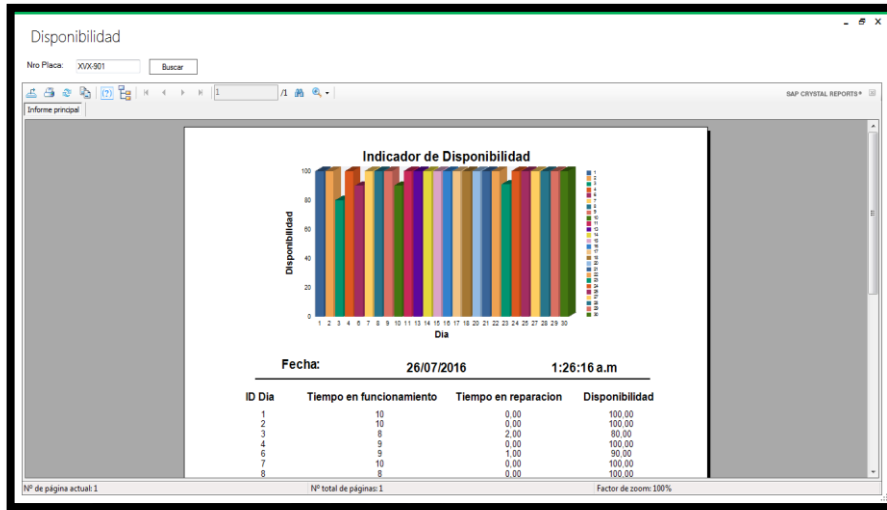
Disponibilidad

Nro Placa: XVX-901 Buscar

1 /1

SAP CRYSTAL REPORTS®

Informe principal

Indicador de Disponibilidad

Disponibilidad

100
80
60
40
20
0

1 2 3 4 6 7 8 9 10 11 13 14 15 16 17 18 20 21 22 23 24 25 27 28 29 30

Dia

Fecha: 26/07/2016 1:26:16 a.m

| ID Dia | Tiempo en funcionamiento | Tiempo en reparacion | Disponibilidad |
|---|---|---|---|
| 1 | 10 | 0,00 | 100,00 |
| 2 | 10 | 0,00 | 100,00 |
| 3 | 8 | 2,00 | 80,00 |
| 4 | 9 | 0,00 | 100,00 |
| 6 | 9 | 1,00 | 90,00 |
| 7 | 10 | 0,00 | 100,00 |
| 8 | 8 | 0,00 | 100,00 |

Nº de página actual: 1 Nº total de páginas: 1 Factor de zoom: 100%